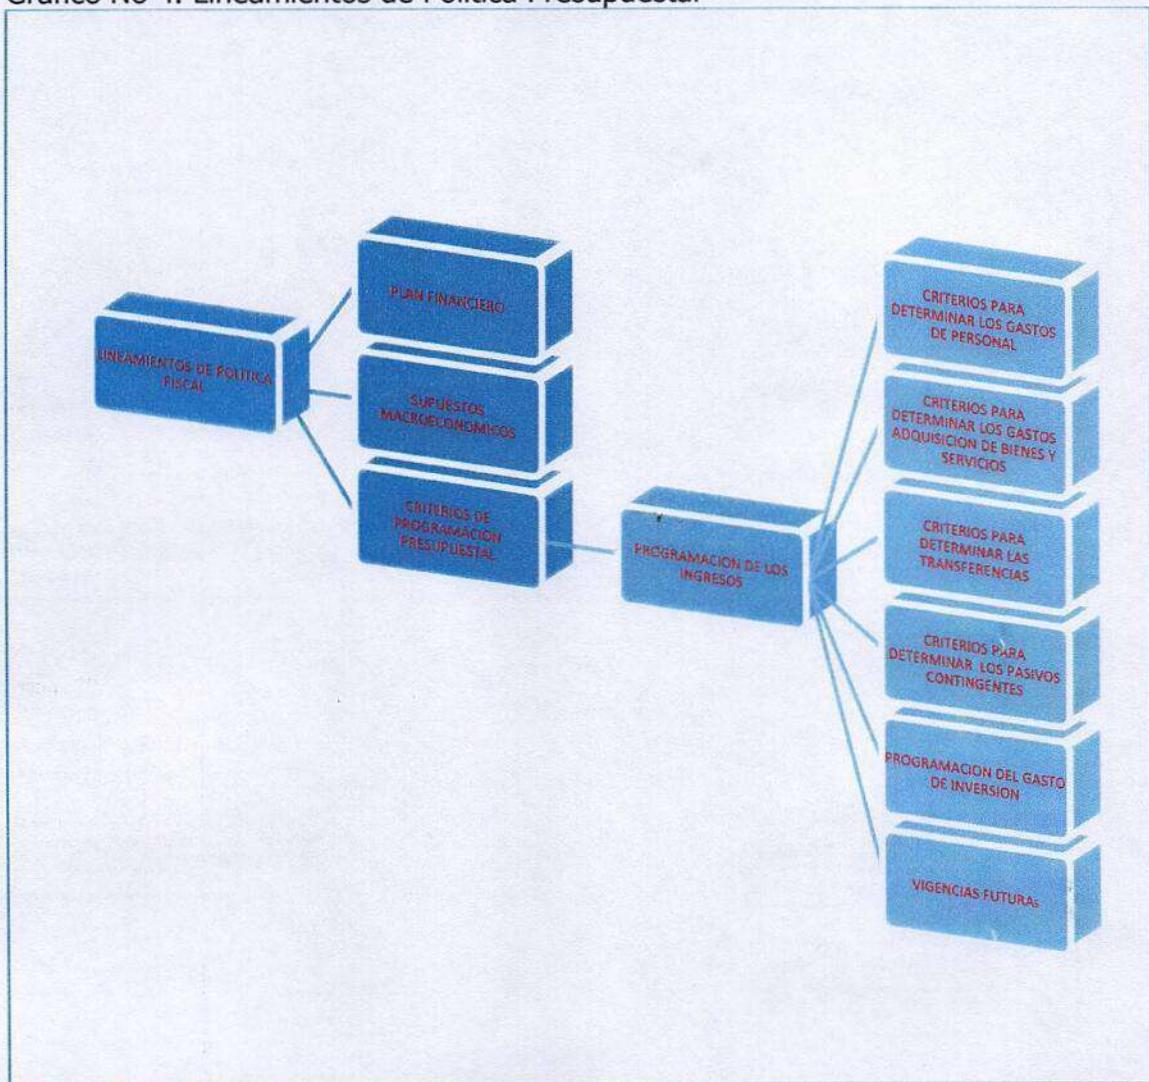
Gráfico No 4. Lineamientos de Política Presupuestal

LINEAMIENTOS DE POLITICA FISCAL

PLAN FINANCIERO

SUPUESTOS MACROECONOMICOS

CRITERIOS DE PROGRAMACION PRESUPUESTAL

PROGRAMACION DE LOS INGRESOS

CRITERIOS PARA DETERMINAR LOS GASTOS DE PERSONAL

CRITERIOS PARA DETERMINAR LOS GASTOS ADQUISICION DE BIENES Y SERVICIOS

CRITERIOS PARA DETERMINAR LAS TRANSFERENCIAS

CRITERIOS PARA DETERMINAR LOS PASIVOS CONTINGENTES

PROGRAMACION DEL GASTO DE INVERSION

VIGENCIAS FUTURAs